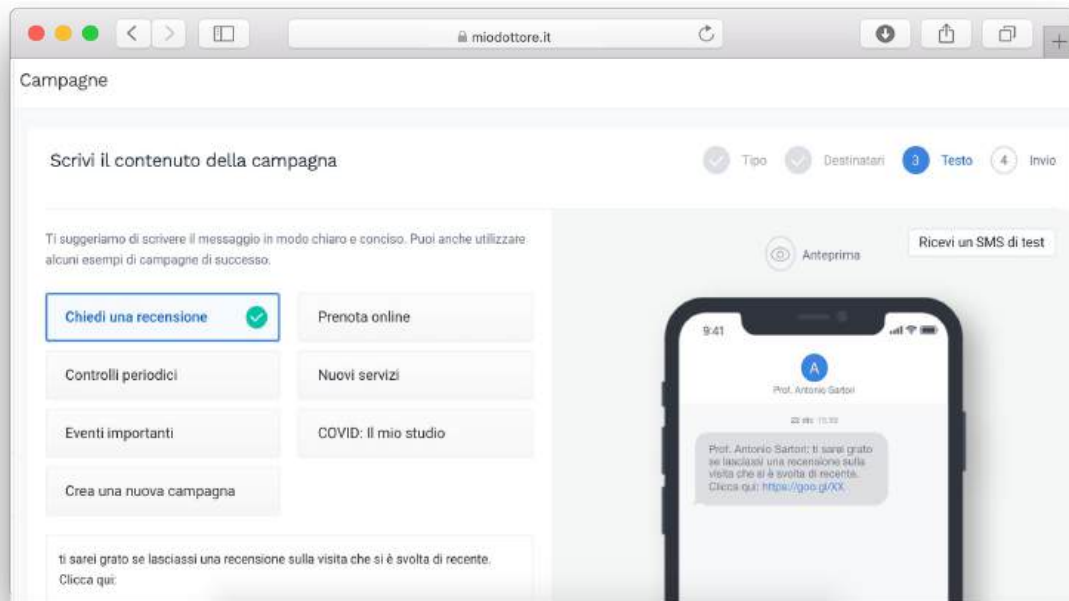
miodottore.it

Campagne

Scrivi il contenuto della campagna

Tipo Destinatari 3 Testo 4 Invio

Ti suggeriamo di scrivere il messaggio in modo chiaro e conciso. Puoi anche utilizzare alcuni esempi di campagne di successo.

Chiedi una recensione

Prenota online

Controlli periodici

Nuovi servizi

Eventi importanti

COVID: Il mio studio

Crea una nuova campagna

ti sarei grato se lasciassi una recensione sulla visita che si è svolta di recente. Clicca qui:

Anteprima

Ricevi un SMS di test

9:41

A

Prof. Antonio Sartori

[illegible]

Prof. Antonio Sartori: ti sarei grato se lasciassi una recensione sulla visita che si è svolta di recente. Clicca qui: https://goo.gl/XX